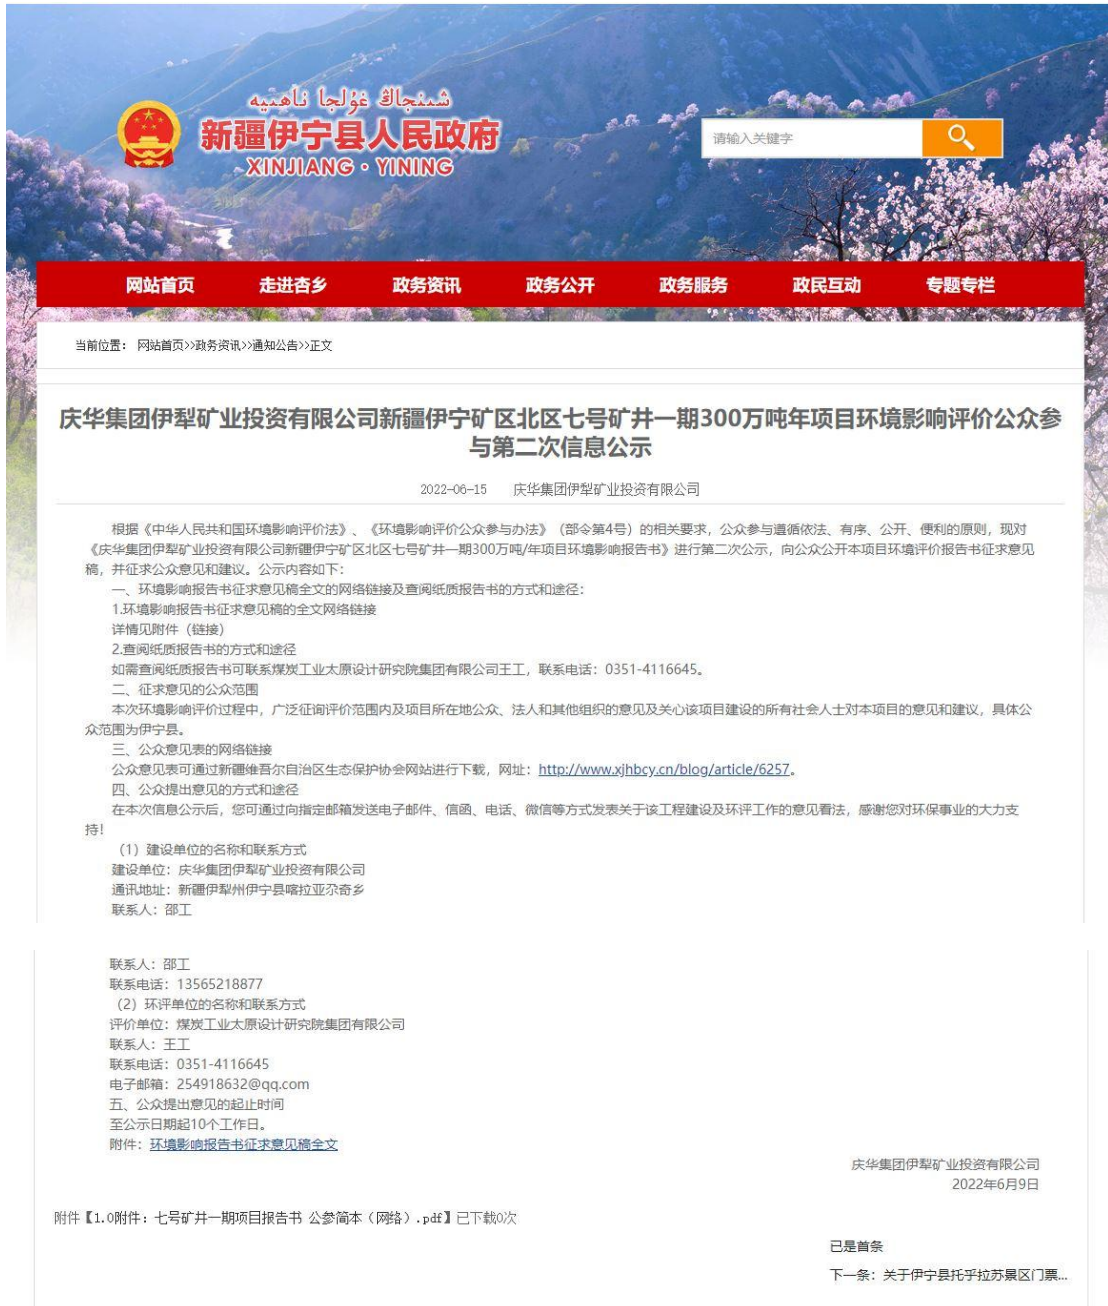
شىنجاڭ غۇلجا ناھىيە
新疆伊宁县人民政府
XINJIANG · YINING

请输入关键字

网站首页 走进杏乡 政务资讯 政务公开 政务服务 政民互动 专题专栏

当前位置： 网站首页>>政务资讯>>通知公告>>正文

庆华集团伊犁矿业投资有限公司新疆伊宁矿区北区七号矿井一期300万吨年项目环境影响评价公众参与第二次信息公示

2022-06-15 庆华集团伊犁矿业投资有限公司

根据《中华人民共和国环境影响评价法》、《环境影响评价公众参与办法》（部令第4号）的相关要求，公众参与遵循依法、有序、公开、便利的原则，现对《庆华集团伊犁矿业投资有限公司新疆伊宁矿区北区七号矿井一期300万吨/年项目环境影响报告书》进行第二次公示，向公众公开本项目环境评价报告书征求意见稿，并征求公众意见和建议。公示内容如下：

一、环境影响报告书征求意见稿全文的网络链接及查阅纸质报告书的方式和途径：

1.环境影响报告书征求意见稿的全文网络链接

详情见附件（链接）

2.查阅纸质报告书的方式和途径

如需查阅纸质报告书可联系煤炭工业太原设计研究院集团有限公司王工，联系电话：0351-4116645。

二、征求意见的公众范围

本次环境影响评价过程中，广泛征询评价范围内及项目所在地公众、法人和其他组织的意见及关心该项目建设的所有社会人士对本项目的意见和建议，具体公众范围为伊宁县。

三、公众意见表的网络链接

公众意见表可通过新疆维吾尔自治区生态保护协会网站进行下载，网址：http://www.xjhbcy.cn/blog/article/6257。

四、公众提出意见的方式和途径

在本次信息公示后，您可通过向指定邮箱发送电子邮件、信函、电话、微信等方式发表关于该工程建设及环评工作的意见看法，感谢您对环保事业的大力支持！

（1）建设单位的名称和联系方式

建设单位：庆华集团伊犁矿业投资有限公司

通讯地址：新疆伊犁州伊宁县喀拉亚尕奇乡

联系人：邵工

联系人：邵工

联系电话：13565218877

（2）环评单位的名称和联系方式

评价单位：煤炭工业太原设计研究院集团有限公司

联系人：王工

联系电话：0351-4116645

电子邮箱：254918632@qq.com

五、公众提出意见的起止时间

至公示日期起10个工作日。

附件：环境影响报告书征求意见稿全文

庆华集团伊犁矿业投资有限公司
2022年6月9日

附件【1.0附件：七号矿井一期项目报告书 公参简本（网络）.pdf】已下载0次

已是首条

下一条：关于伊宁县托乎拉苏景区门票...